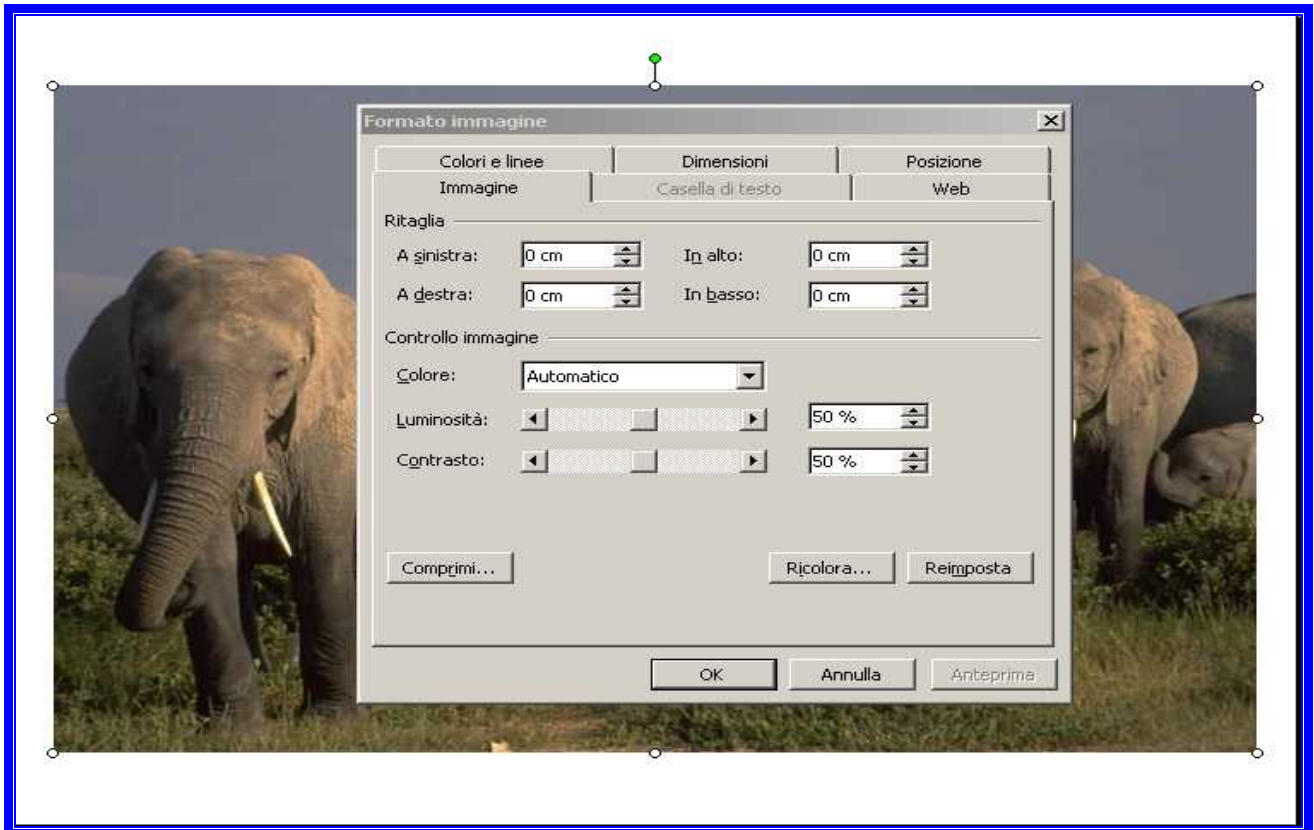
Formato immagine
×
Colori e linee
Dimensioni
Posizione
Immagine
Casella di testo
Web
Ritaglia
A sinistra: 0 cm
In alto: 0 cm
A destra: 0 cm
In basso: 0 cm
Controllo immagine
Colore: Automatico
Luminosità: 50 %
Contrasto: 50 %
Comprimi...
Ricolora...
Reimposta
OK
Annulla
Anteprima